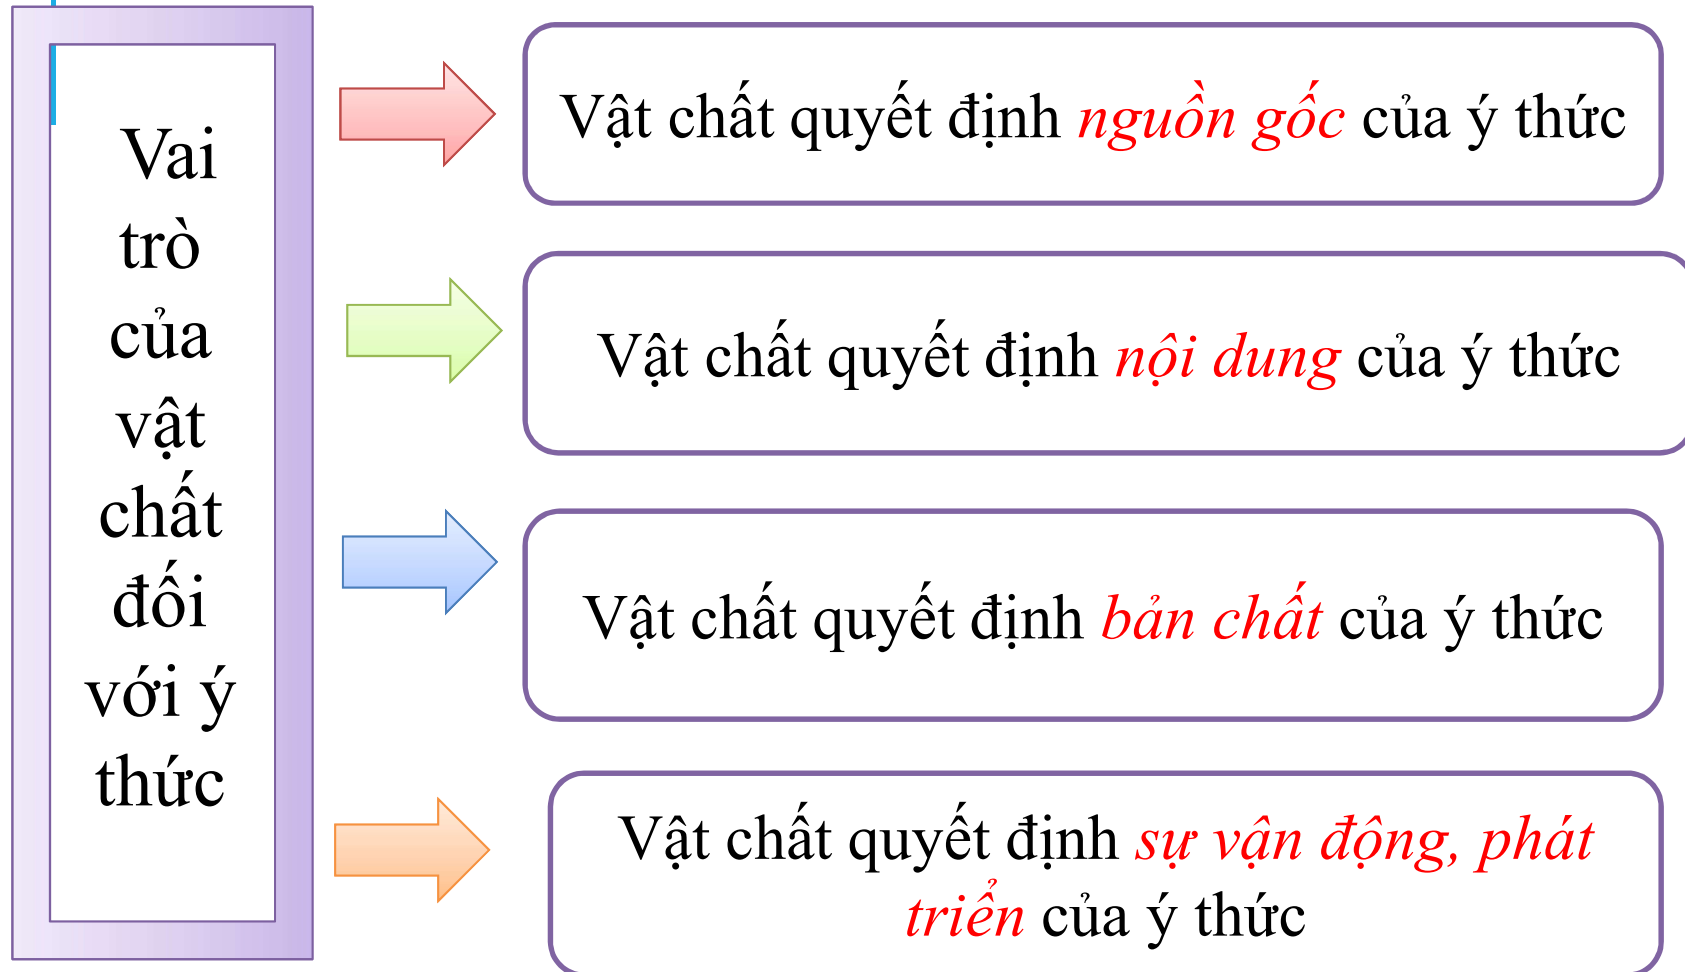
Vai trò của vật chất đối với ý thức

Vật chất quyết định nguồn gốc của ý thức

Vật chất quyết định nội dung của ý thức

Vật chất quyết định bản chất của ý thức

Vật chất quyết định sự vận động, phát triển của ý thức